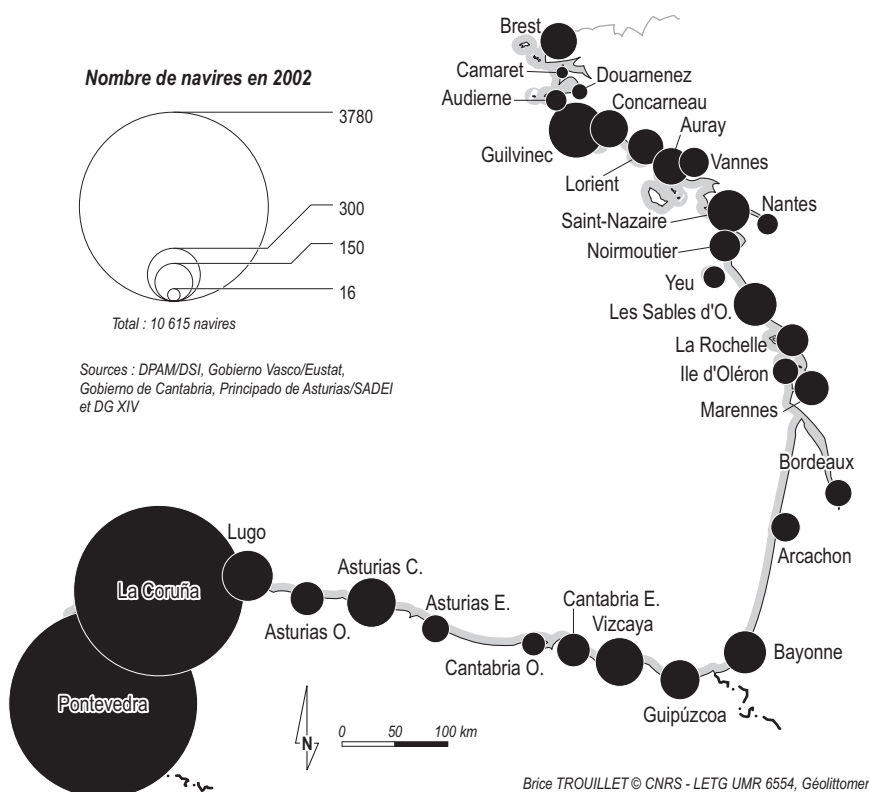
Nombre de navires en 2002

3780

300

150

16

Total : 10 615 navires

Sources : DPAM/DSI, Gobierno Vasco/Eustat, Gobierno de Cantabria, Principado de Asturias/SADEI et DG XIV

Brest
Camaret
Douarnenez
Audierne
Concarneau
Auray
Guilvinec
Vannes
Lorient
Nantes
Saint-Nazaire
Noirmoutier
Yeu
Les Sables d'O.
La Rochelle
Ile d'Oléron
Marennes
Bordeaux
Arcachon
Bayonne
Lugo
La Coruña
Pontevedra
Asturias C.
Asturias O.
Asturias E.
Cantabria E.
Vizcaya
Cantabria O.
Guipúzcoa

N

0 50 100 km

Brice TROUILLET © CNRS - LETG UMR 6554, Géolittomer